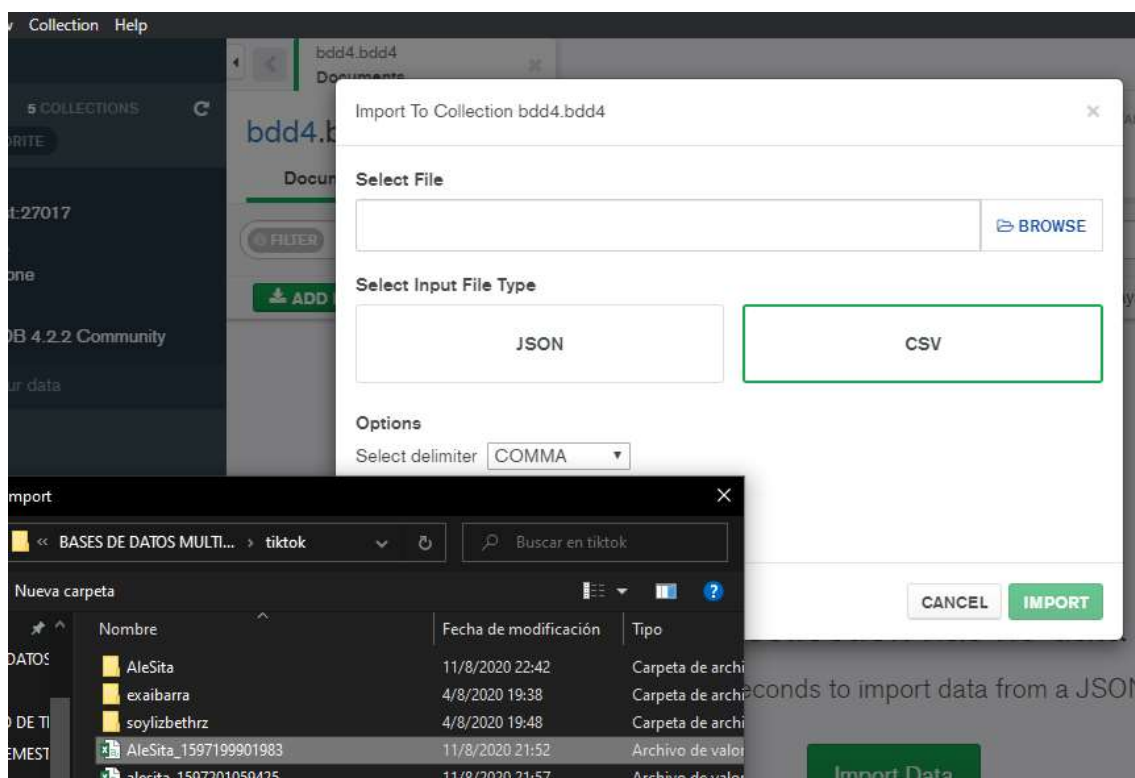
Collection Help

bdd4.bdd4
Documents

5 COLLECTIONS
RITE

bdd4.b
Docun

t:27017

FILTER

one

ADD

DB 4.2.2 Community

ur data

Import To Collection bdd4.bdd4

×

Select File

BROWSE

Select Input File Type

JSON

CSV

Options

Select delimiter COMMA

CANCEL IMPORT

mport

×

« BASES DE DATOS MULTI... › tiktok

Buscar en tiktok

Nueva carpeta

| Nombre | Fecha de modificación | Tipo |
|---|---|---|
| AleSita | 11/8/2020 22:42 | Carpeta de archi |
| exaibarra | 4/8/2020 19:38 | Carpeta de archi |
| soylizbethrz | 4/8/2020 19:48 | Carpeta de archi |
| AleSita_1597199901983 | 11/8/2020 21:52 | Archivo de valor |
| alesita_1597201050425 | 11/8/2020 21:57 | Archivo de valor |

DATOS
DE TI
EMEST

conds to import data from a JSON

Import Data